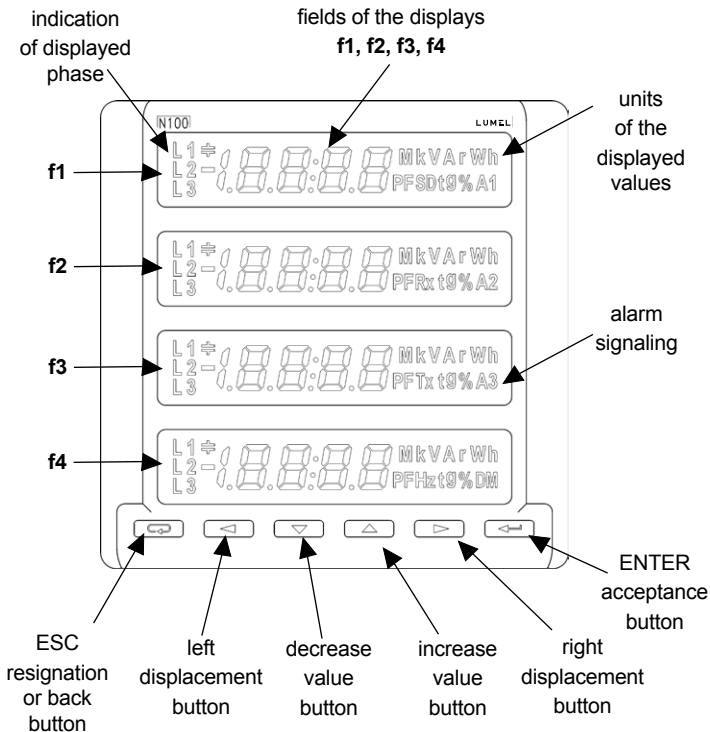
indication of displayed phase

fields of the displays **f1, f2, f3, f4**

N100

LUMEL

units of the displayed values

f1

L1 L2 L3 MkVArWh PFSDtg%A1

f2

L1 L2 L3 MkVArWh PFRxtg%A2

alarm signaling

f3

L1 L2 L3 MkVArWh PFTxtg%A3

f4

L1 L2 L3 MkVArWh PFHztg%DM

ENTER acceptance button

ESC resignation or back button

left displacement button

decrease value button

increase value button

right displacement button